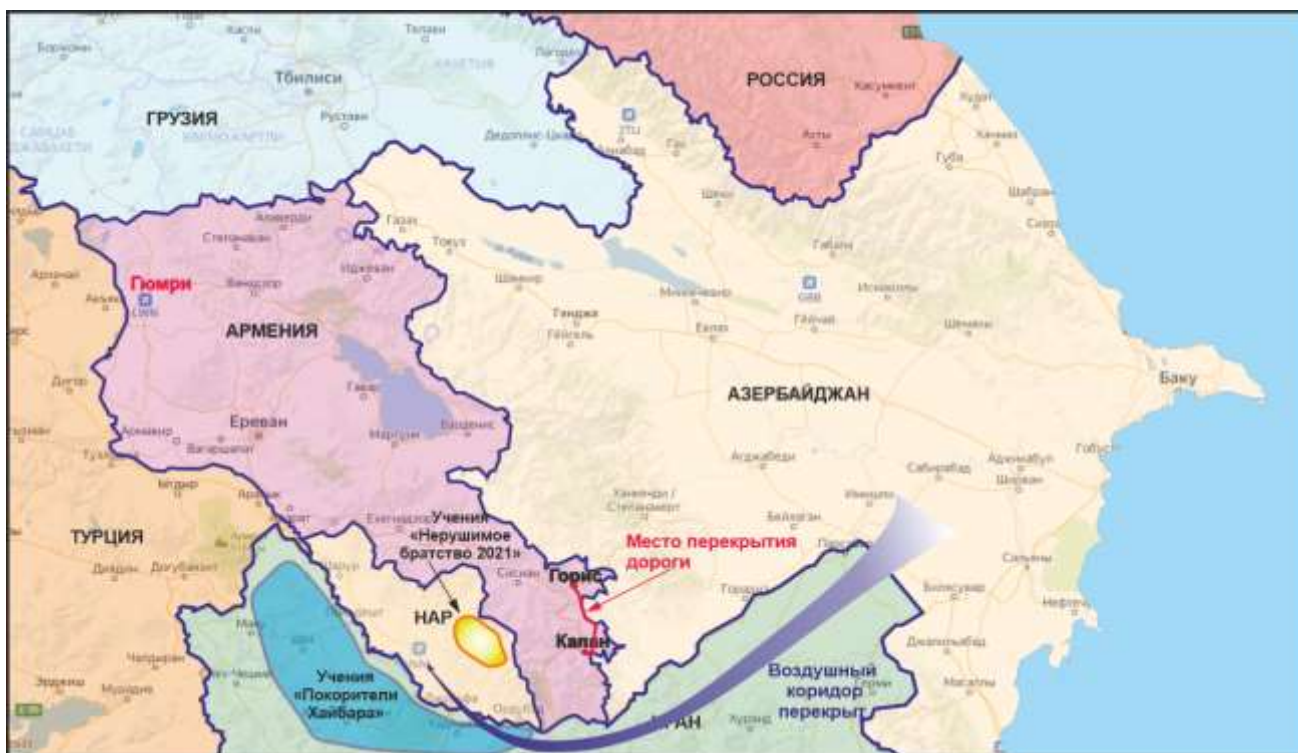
РОССИЯ

Тбилиси

ГРУЗИЯ

Гюмри

АРМЕНИЯ

Ереван

АЗЕРБАЙДЖАН

Баку

ТУРЦИЯ

Учения «Нерушимое братство 2021»

Место перекрытия дороги

Горис

НАР

Капан

Учения «Покорители Хайбара»

Воздушный коридор перекрыт

ИРАН